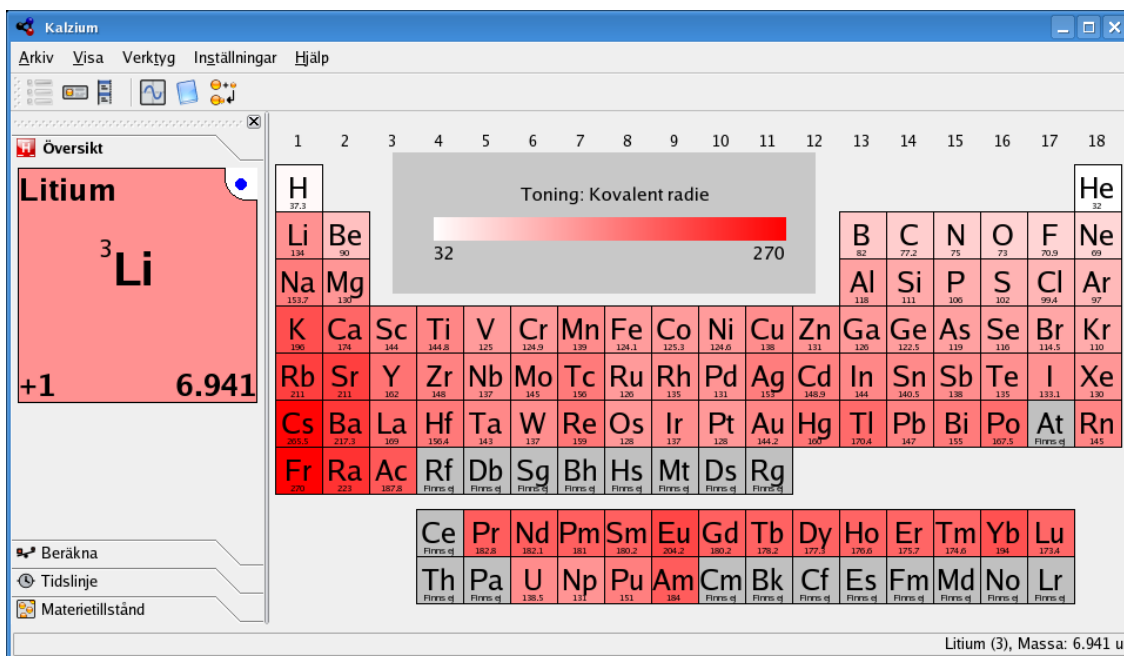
Kalzium

Arkiv Visa Verktyg Inställningar Hjälp

Översikt

Litium

$^3$Li

+1 6.941

Beräkna
Tidslinje
Materietillstånd

1 2 3 4 5 6 7 8 9 10 11 12 13 14 15 16 17 18

Toning: Kovalent radie

32 270

H 37.3
He 32
Li 134
Be 90
B 82
C 77.2
N 75
O 73
F 70.9
Ne 69
Na 153.7
Mg 130
Al 118
Si 111
P 106
S 102
Cl 99.4
Ar 97
K 196
Ca 174
Sc 144
Ti 144.8
V 125
Cr 124.9
Mn 139
Fe 124.1
Co 125.3
Ni 124.6
Cu 138
Zn 131
Ga 126
Ge 122.5
As 119
Se 116
Br 114.5
Kr 110
Rb 211
Sr 211
Y 162
Zr 148
Nb 137
Mo 145
Tc 156
Ru 126
Rh 135
Pd 131
Ag 153
Cd 148.9
In 144
Sn 140.5
Sb 138
Te 135
I 133.1
Xe 130
Cs 265.3
Ba 217.3
La 169
Hf 156.4
Ta 143
W 137
Re 159
Os 128
Ir 137
Pt 128
Au 144.2
Hg 160
Tl 170.4
Pb 147
Bi 155
Po 167.5
At Finns ej
Rn 145
Fr 270
Ra 223
Ac 187.8
Rf Finns ej
Db Finns ej
Sg Finns ej
Bh Finns ej
Hs Finns ej
Mt Finns ej
Ds Finns ej
Rg Finns ej

Ce Finns ej
Pr 182.8
Nd 182.1
Pm 181
Sm 180.2
Eu 204.2
Gd 180.2
Tb 178.2
Dy 177.3
Ho 176.6
Er 175.7
Tm 174.6
Yb 194
Lu 173.4
Th Finns ej
Pa Finns ej
U 138.5
Np 131
Pu 151
Am 184
Cm Finns ej
Bk Finns ej
Cf Finns ej
Es Finns ej
Fm Finns ej
Md Finns ej
No Finns ej
Lr Finns ej

Litium (3), Massa: 6.941 u